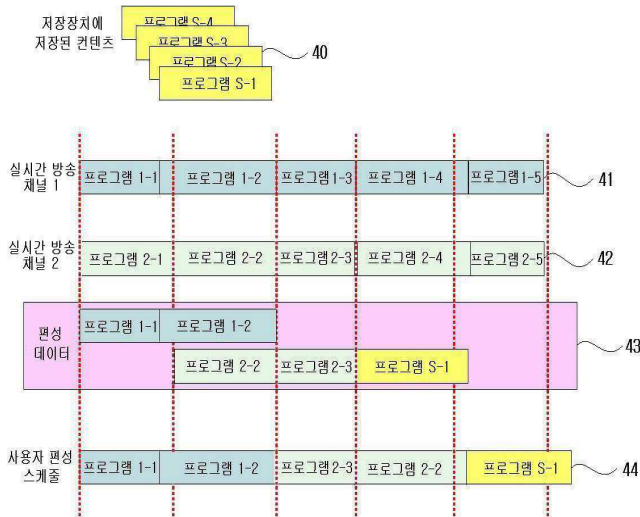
저장장치에 저장된 컨텐츠

프로그램 S-4
프로그램 S-3
프로그램 S-2
프로그램 S-1

40

실시간 방송 채널 1

프로그램 1-1
프로그램 1-2
프로그램 1-3
프로그램 1-4
프로그램 1-5

41

실시간 방송 채널 2

프로그램 2-1
프로그램 2-2
프로그램 2-3
프로그램 2-4
프로그램 2-5

42

편성 데이터

프로그램 1-1
프로그램 1-2
프로그램 2-2
프로그램 2-3
프로그램 S-1

43

사용자 편성 스케줄

프로그램 1-1
프로그램 1-2
프로그램 2-3
프로그램 2-2
프로그램 S-1

44